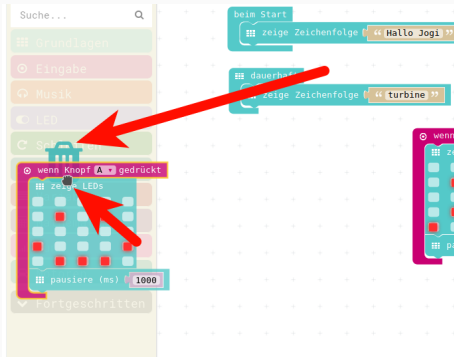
Suche...

Grundlagen

Eingabe

Musik

LED

Sc

Fortgeschritten

beim Start

zeige Zeichenfolge "Hallo Jogi"

dauerhaft

zeige Zeichenfolge "turbine"

wenn Knopf A gedrückt

zeige LEDs

pausiere (ms) 1000

wenn

ze

pa